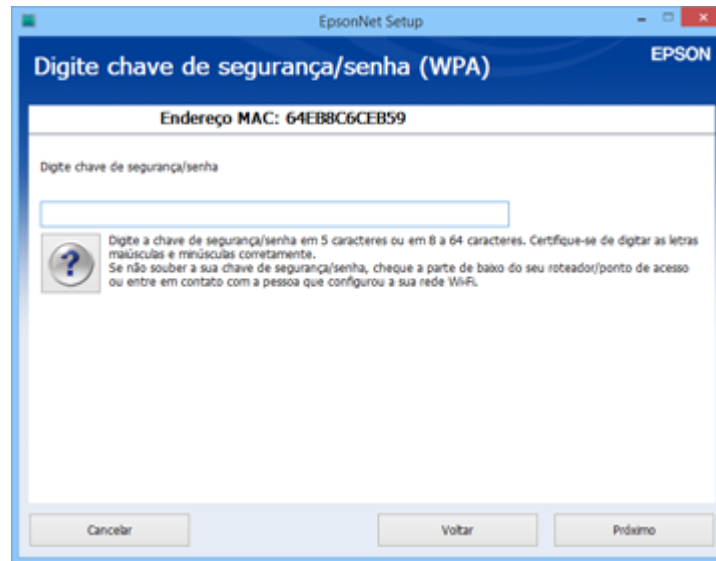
EpsonNet Setup

Digite chave de segurança/senha (WPA)

EPSON

Endereço MAC: 64EB8C6CEB59

Digite chave de segurança/senha

Digite a chave de segurança/senha em 5 caracteres ou em 8 a 64 caracteres. Certifique-se de digitar as letras maiúsculas e minúsculas corretamente.
Se não souber a sua chave de segurança/senha, cheque a parte de baixo do seu roteador/ponto de acesso ou entre em contato com a pessoa que configurou a sua rede Wi-Fi.

Cancelar

Voltar

Próximo